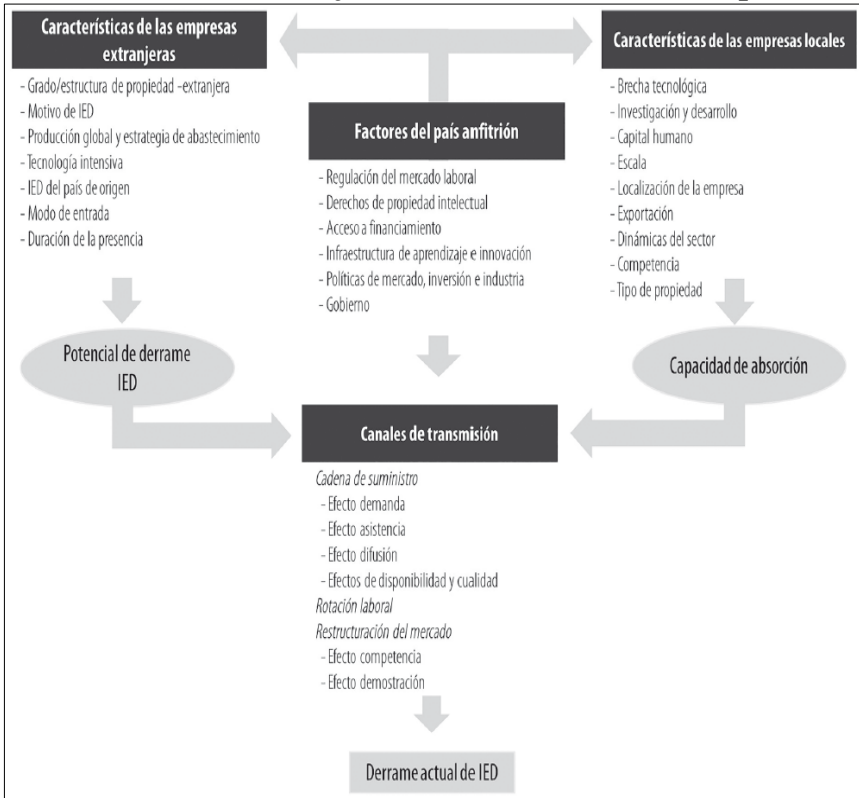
Características de las empresas extranjeras

- Grado/estructura de propiedad -extranjera
- Motivo de IED
- Producción global y estrategia de abastecimiento
- Tecnología intensiva
- IED del país de origen
- Modo de entrada
- Duración de la presencia

Características de las empresas locales

- Brecha tecnológica
- Investigación y desarrollo
- Capital humano
- Escala
- Localización de la empresa
- Exportación
- Dinámicas del sector
- Competencia
- Tipo de propiedad

Factores del país anfitrión

- Regulación del mercado laboral
- Derechos de propiedad intelectual
- Acceso a financiamiento
- Infraestructura de aprendizaje e innovación
- Políticas de mercado, inversión e industria
- Gobierno

Potencial de derrame IED

Capacidad de absorción

Canales de transmisión

Cadena de suministro
- Efecto demanda
- Efecto asistencia
- Efecto difusión
- Efectos de disponibilidad y cualidad
Rotación laboral
Restructuración del mercado
- Efecto competencia
- Efecto demostración

Derrame actual de IED